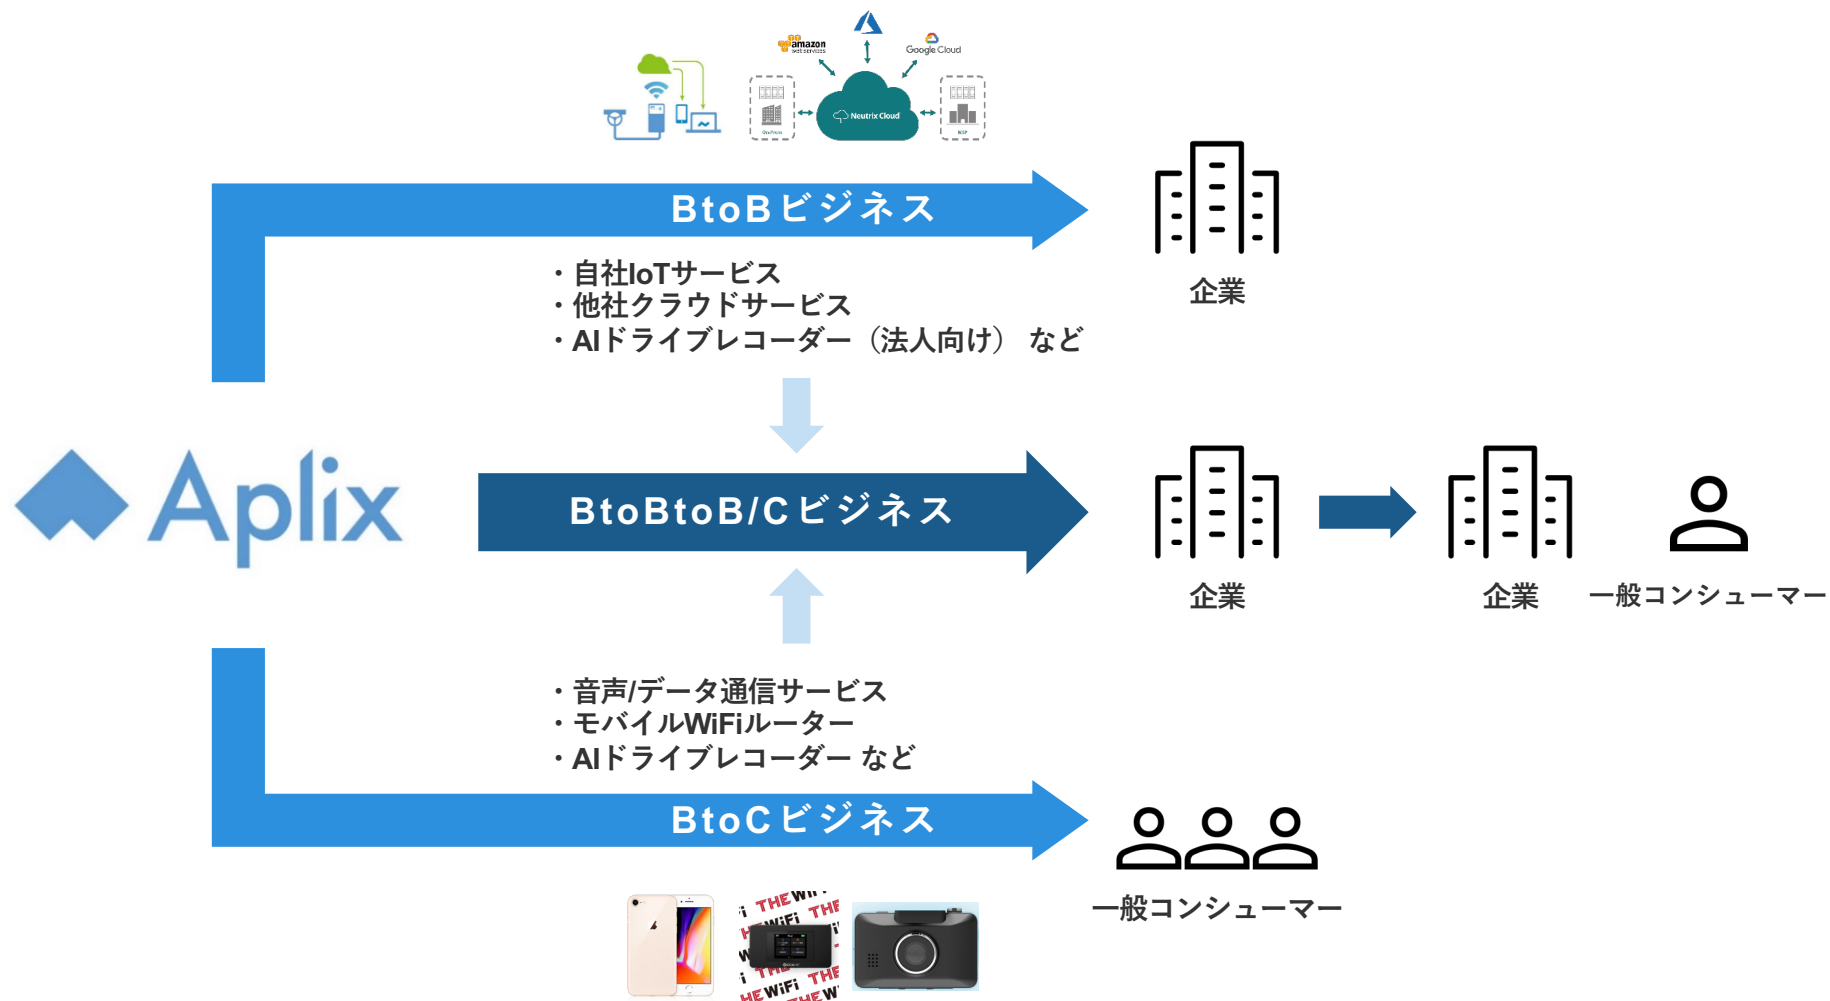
amazon web services

Google Cloud

Neutrix Cloud

BtoBビジネス

企業

・自社IoTサービス
・他社クラウドサービス
・AIドライブレコーダー（法人向け） など

Aplix

BtoBtoB/Cビジネス

企業

企業

一般コンシューマー

・音声/データ通信サービス
・モバイルWiFiルーター
・AIドライブレコーダー など

BtoCビジネス

一般コンシューマー

THE WiFi THE WiFi THE WiFi THE WiFi